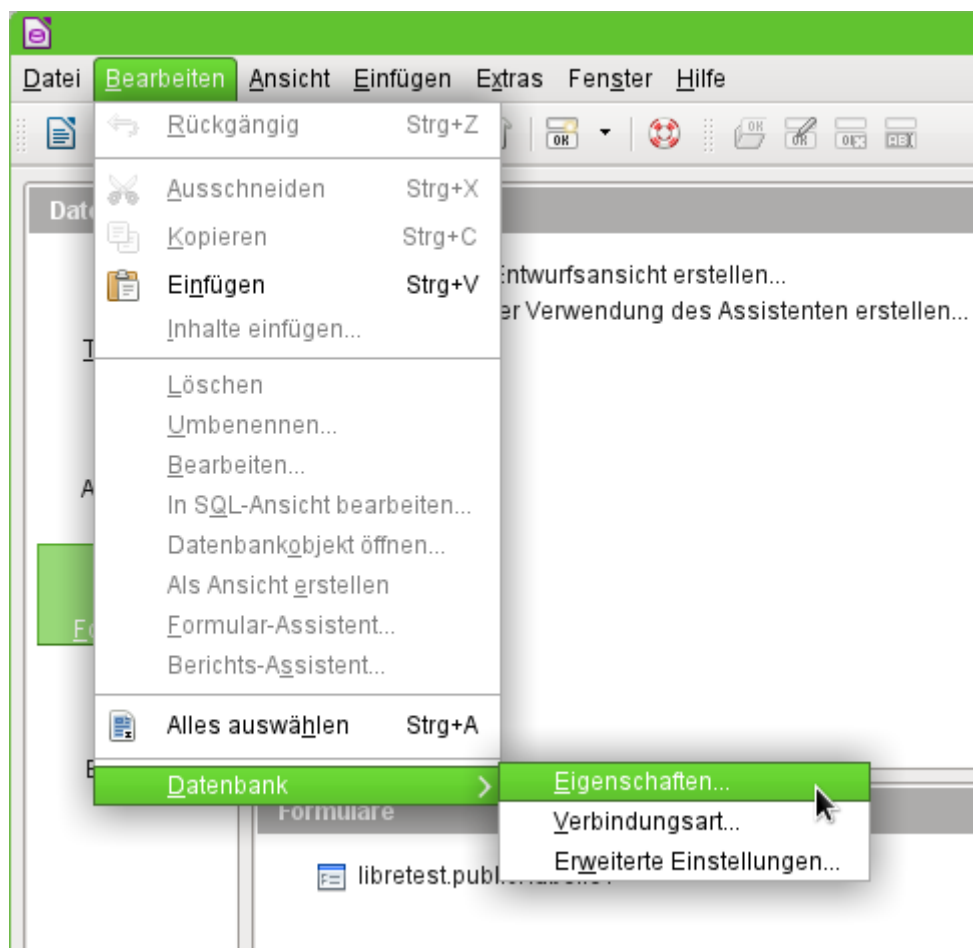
Datei Bearbeiten Ansicht Einfügen Extras Fenster Hilfe

Rückgängig Strg+Z
Ausschneiden Strg+X
Kopieren Strg+C
Einfügen Strg+V
Inhalte einfügen...
Löschen
Umbenennen...
Bearbeiten...
In SQL-Ansicht bearbeiten...
Datenbankobjekt öffnen...
Als Ansicht erstellen
Formular-Assistent...
Berichts-Assistent...
Alles auswählen Strg+A
Datenbank

Eigenschaften...
Verbindungsart...
Erweiterte Einstellungen...

Dat
T
A
Fo
E

Entwurfsansicht erstellen...
er Verwendung des Assistenten erstellen...

Formulare

libretest.publ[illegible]